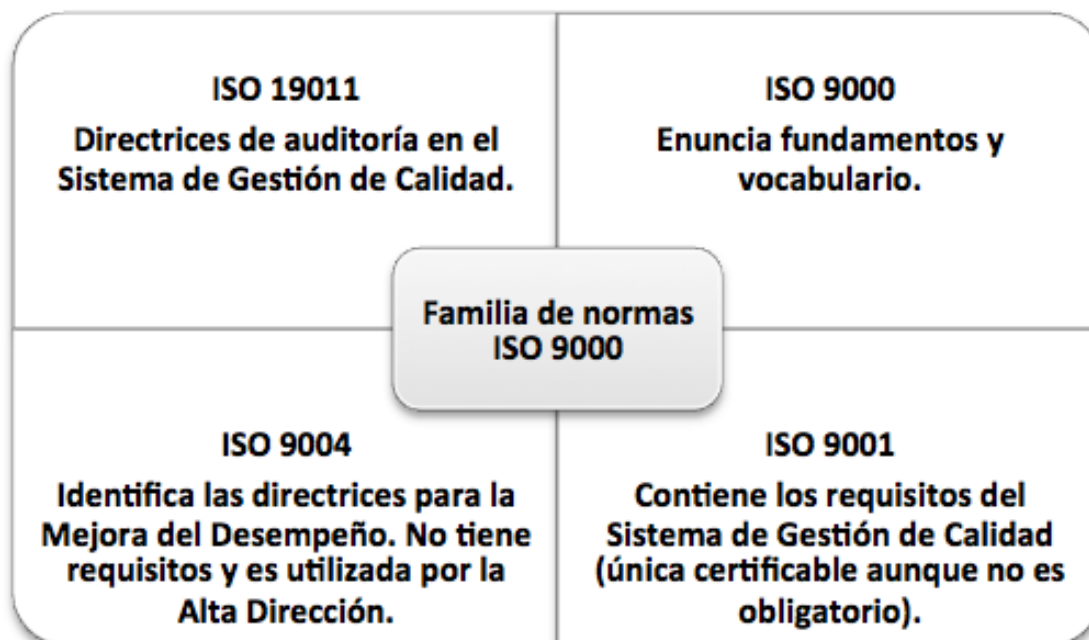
ISO 19011

Directrices de auditoría en el Sistema de Gestión de Calidad.

ISO 9000

Enuncia fundamentos y vocabulario.

Familia de normas ISO 9000

ISO 9004

Identifica las directrices para la Mejora del Desempeño. No tiene requisitos y es utilizada por la Alta Dirección.

ISO 9001

Contiene los requisitos del Sistema de Gestión de Calidad (única certificable aunque no es obligatorio).